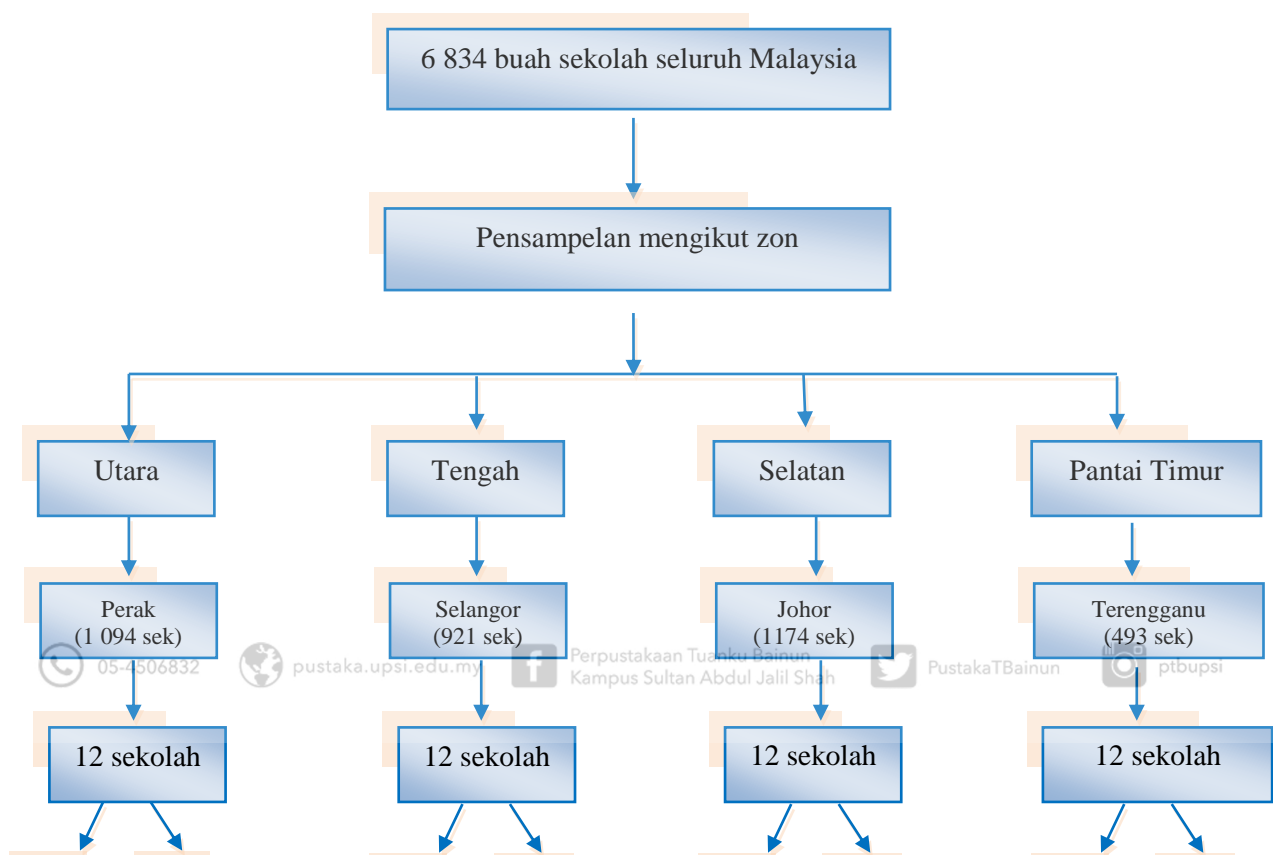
6 834 buah sekolah seluruh Malaysia

Pensampelan mengikut zon

Utara

Tengah

Selatan

Pantai Timur

Perak
(1 094 sek)

Selangor
(921 sek)

Johor
(1174 sek)

Terengganu
(493 sek)

05-4506832 pustaka.upsi.edu.my Perpustakaan Tuanku Bainun Kampus Sultan Abdul Jalil Shah PustakaTBainun ptbupsi

12 sekolah

12 sekolah

12 sekolah

12 sekolah